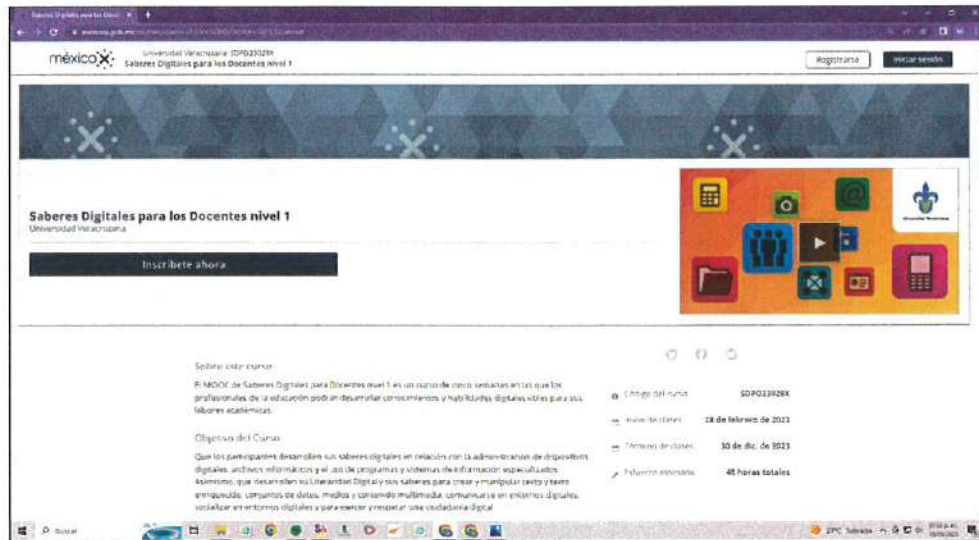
Saberes Digitales para los Doc ×

méxicoX Universidad Veracruzana SDPO23028X Saberes Digitales para los Docentes nivel 1

Registrarse

Iniciar sesión

Saberes Digitales para los Docentes nivel 1
Universidad Veracruzana

Inscríbete ahora

Universidad Veracruzana

Sobre este curso

El MOOC de Saberes Digitales para Docentes nivel 1 es un curso de cinco semanas en las que los profesionales de la educación podrán desarrollar conocimientos y habilidades digitales útiles para sus labores académicas.

Objetivo del Curso

Que los participantes desarrollen sus saberes digitales en relación con la administración de dispositivos digitales, archivos informáticos y el uso de programas y sistemas de información especializados. Asimismo, que desarrollen su Literacidad Digital y sus saberes para crear y manipular texto y texto enriquecido, conjuntos de datos, medios y contenido multimedia, comunicarse en entornos digitales, socializar en entornos digitales y para ejercer y respetar una ciudadanía digital.

Código del curso SDPO23028X

Inicio de clases 28 de febrero de 2023

Término de clases 30 de dic. de 2023

Esfuerzo estimado 48 horas totales

Buscar

27°C Soleado

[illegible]